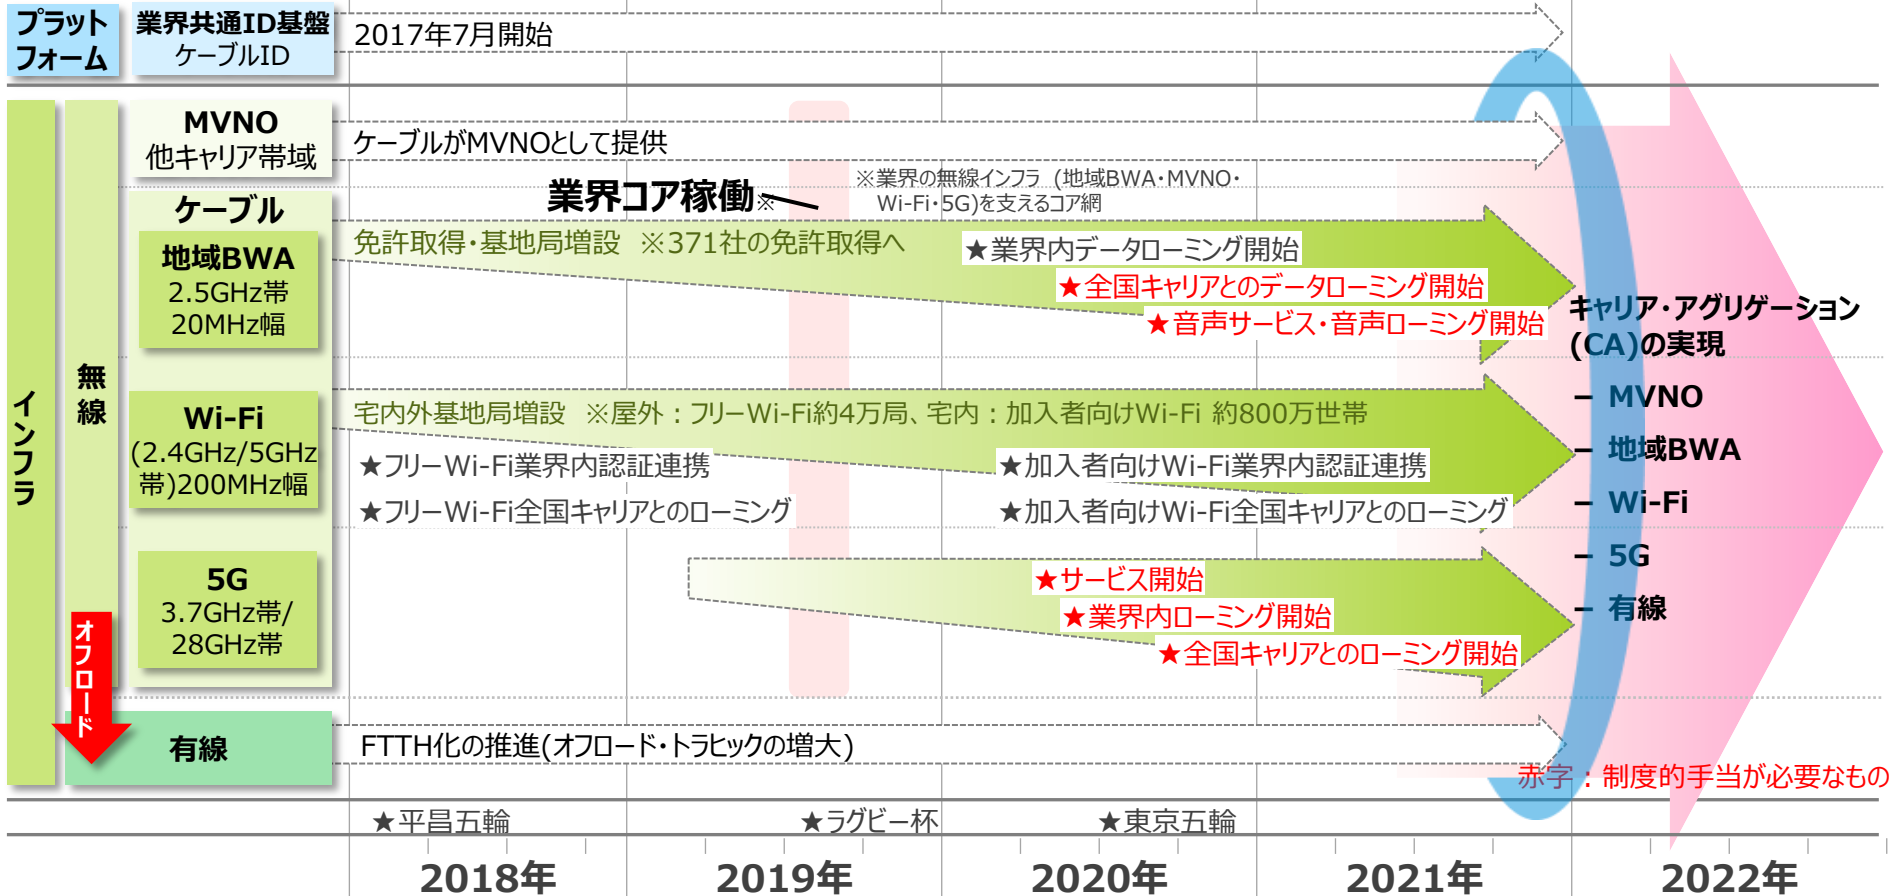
プラットフォーム

業界共通ID基盤
ケーブルID

2017年7月開始

インフラ

無線

MVNO
他キャリア帯域

ケーブルがMVNOとして提供

※業界の無線インフラ（地域BWA・MVNO・Wi-Fi・5G)を支えるコア網

業界コア稼働※

ケーブル

地域BWA
2.5GHz帯
20MHz幅

免許取得・基地局増設　※371社の免許取得へ

★業界内データローミング開始
★全国キャリアとのデータローミング開始
★音声サービス・音声ローミング開始

Wi-Fi
(2.4GHz/5GHz帯)200MHz幅

宅内外基地局増設　※屋外：フリーWi-Fi約4万局、宅内：加入者向けWi-Fi 約800万世帯

★フリーWi-Fi業界内認証連携
★加入者向けWi-Fi業界内認証連携
★フリーWi-Fi全国キャリアとのローミング
★加入者向けWi-Fi全国キャリアとのローミング

5G
3.7GHz帯/
28GHz帯

★サービス開始
★業界内ローミング開始
★全国キャリアとのローミング開始

オフロード

有線

FTTH化の推進(オフロード・トラヒックの増大)

キャリア・アグリゲーション(CA)の実現
－ MVNO
－ 地域BWA
－ Wi-Fi
－ 5G
－ 有線

赤字：制度的手当が必要なもの

★平昌五輪
★ラグビー杯
★東京五輪

2018年
2019年
2020年
2021年
2022年